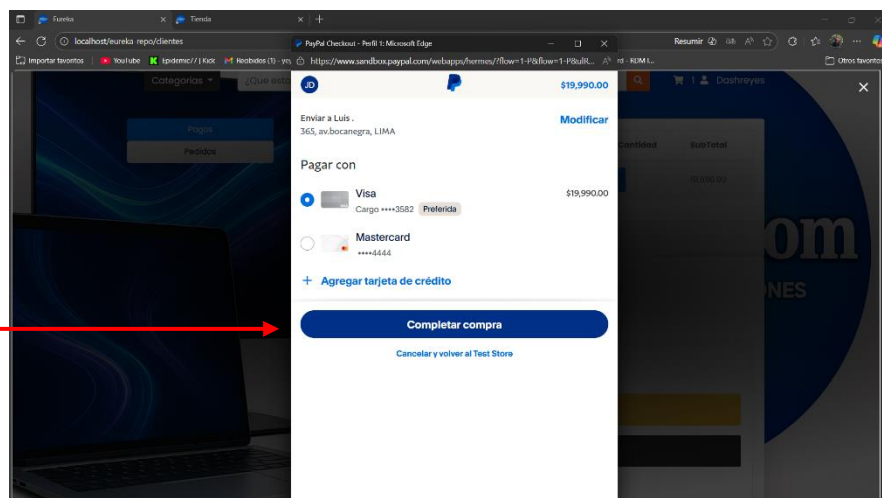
Eureka × Tienda × +

localhost/eureka repo/clientes

Resumir

Importar favoritos | YouTube | Epidemic | Kids | Recibidos (1) - ... | rd - RDM I... | Otros favoritos

PayPal Checkout - Perfil 1: Microsoft Edge

https://www.sandbox.paypal.com/webapps/hermes/?flow=1-P&flow=1-P&ulR...

Categorías ▾ | ¿Que est...

1 Dashreyes

Pagos

Pedidos

Cantidad | SubTotal

19,990.00

om

NES

JD

$19,990.00

Enviar a Luis .
365, av.bocanegra, LIMA

Modificar

Pagar con

Visa
Cargo ••••3582 Preferida

$19,990.00

Mastercard
••••4444

+ Agregar tarjeta de crédito

Completar compra

Cancelar y volver al Test Store